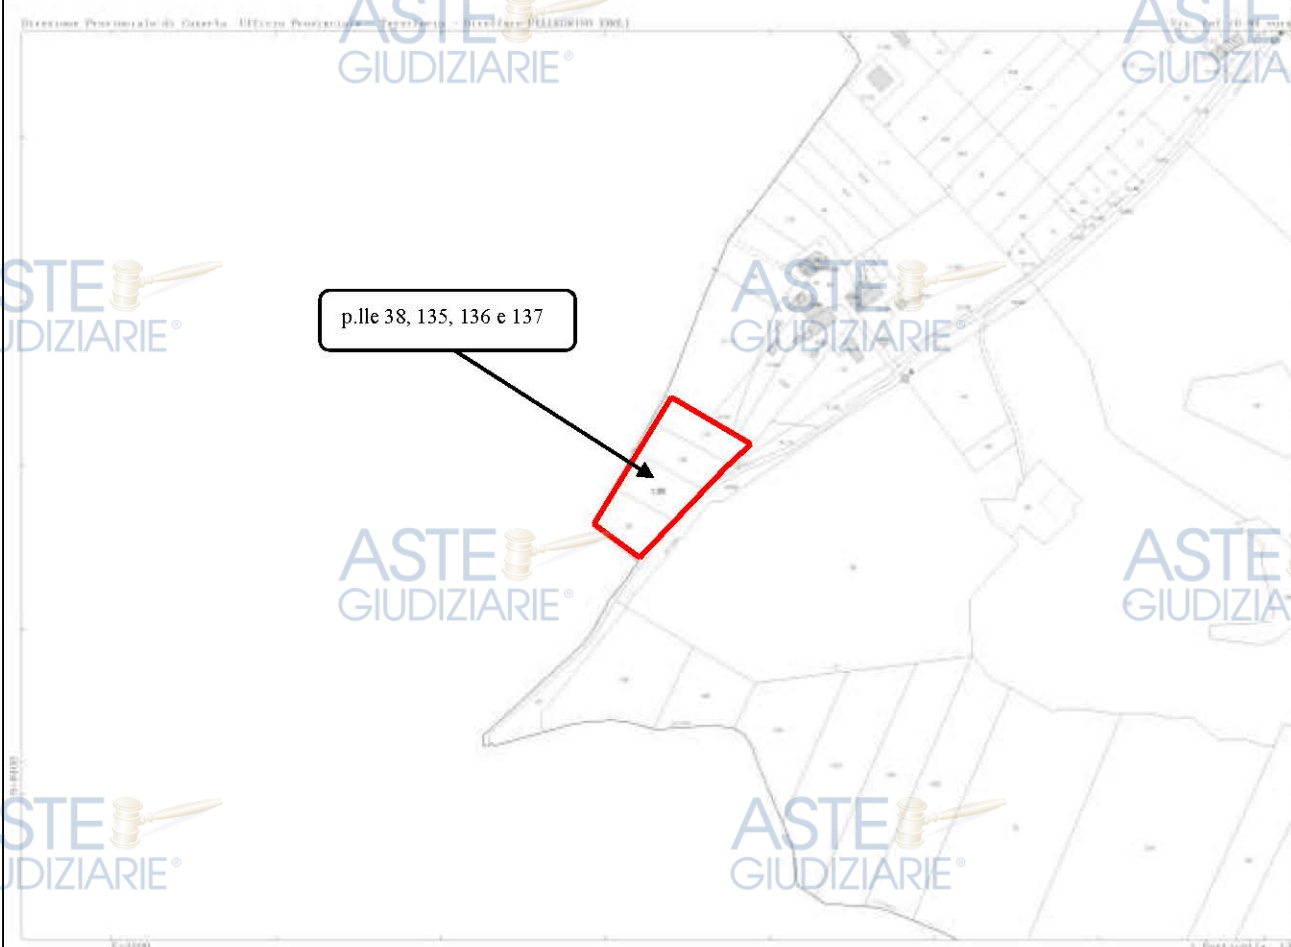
Direzione Provinciale di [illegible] Ufficio Provinciale - Territorio - Direttore PELLEGRINO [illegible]

ASTE GIUDIZIARIE®

ASTE GIUDIZIARIE®

ASTE GIUDIZIARIE®

p.lle 38, 135, 136 e 137

ASTE GIUDIZIARIE®

ASTE GIUDIZIARIE®

ASTE GIUDIZIARIE®

ASTE GIUDIZIARIE®

ASTE GIUDIZIARIE®

136